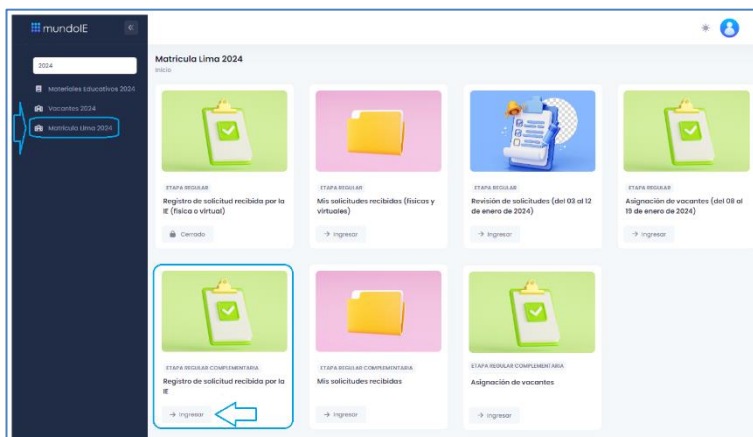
mundoIE

2024

Materiales Educativos 2024

Vacantes 2024

Matrícula Lima 2024

Matrícula Lima 2024
Inicio

ETAPA REGULAR
Registro de solicitud recibida por la IE (física o virtual)
Cerrado

ETAPA REGULAR
Mis solicitudes recibidas (físicas y virtuales)
→ Ingresar

ETAPA REGULAR
Revisión de solicitudes (del 03 al 12 de enero de 2024)
→ Ingresar

ETAPA REGULAR
Asignación de vacantes (del 08 al 19 de enero de 2024)
→ Ingresar

ETAPA REGULAR COMPLEMENTARIA
Registro de solicitud recibida por la IE
→ Ingresar

ETAPA REGULAR COMPLEMENTARIA
Mis solicitudes recibidas
→ Ingresar

ETAPA REGULAR COMPLEMENTARIA
Asignación de vacantes
→ Ingresar